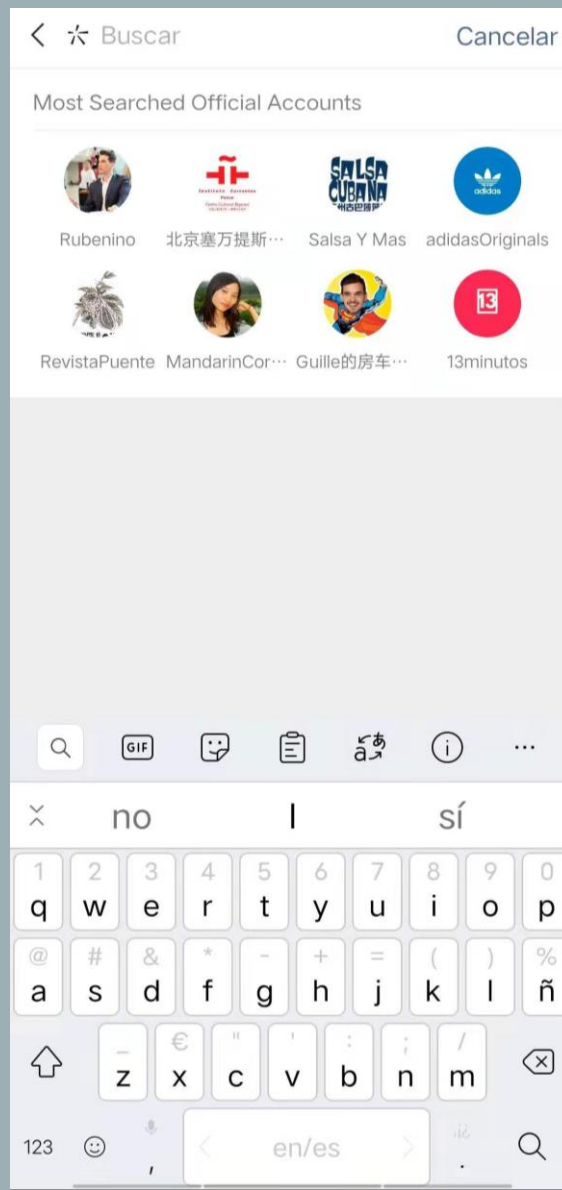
Buscar

Cancelar

Most Searched Official Accounts

Rubenino
北京塞万提斯…
Salsa Y Mas
adidasOriginals
RevistaPuente
MandarinCor…
Guille的房车…
13minutos

SALSA CUBANA

adidas

13

GIF

no
l
sí

1 q
2 w
3 e
4 r
5 t
6 y
7 u
8 i
9 o
0 p

@ a
# s
& d
* f
- g
+ h
= j
( k
) l
% ñ

_ z
€ x
" c
' v
: b
; n
/ m

123
,
en/es
.